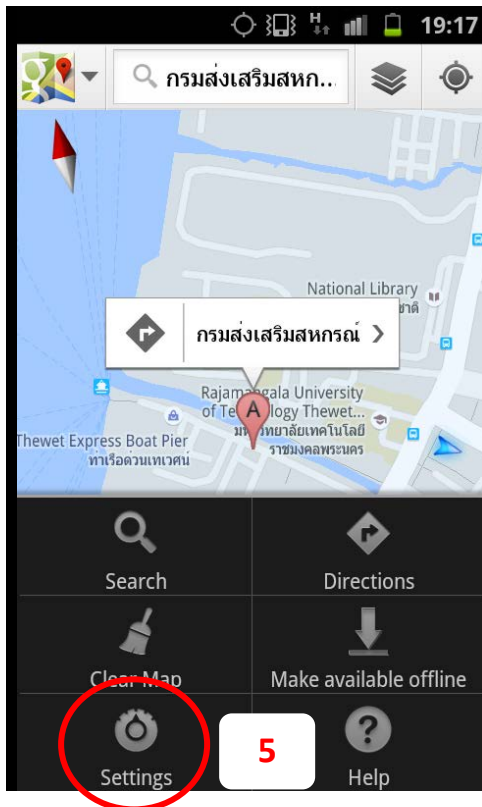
19:17

กรมส่งเสริมสหก...

National Library
ชาติ

กรมส่งเสริมสหกรณ์ >

Rajamangala University of Technology Thewet...
มหาวิทยาลัยเทคโนโลยีราชมงคลพระนคร

A

Thewet Express Boat Pier
ท่าเรือด่วนเทเวศน์

Search

Directions

Clear Map

Make available offline

Settings

5

Help